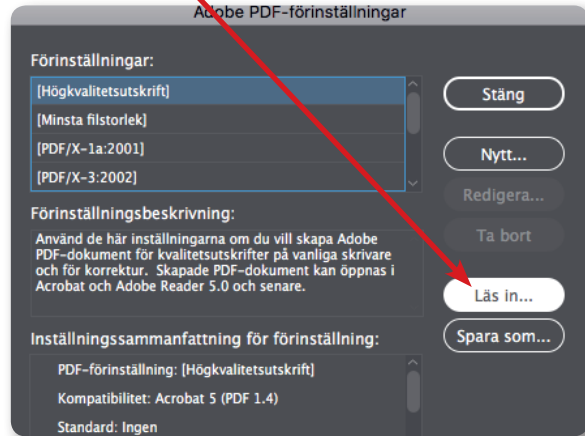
Adobe PDF-förinställningar

Förinställningar:

[Högkvalitetsutskrift]

[Minsta filstorlek]

[PDF/X-1a:2001]

[PDF/X-3:2002]

Stäng

Nytt...

Redigera...

Ta bort

Förinställningsbeskrivning:

Använd de här inställningarna om du vill skapa Adobe PDF-dokument för kvalitetsutskrifter på vanliga skrivare och för korrektur. Skapade PDF-dokument kan öppnas i Acrobat och Adobe Reader 5.0 och senare.

Läs in...

Spara som...

Inställningssammanfattning för förinställning:

PDF-förinställning: [Högkvalitetsutskrift]

Kompatibilitet: Acrobat 5 (PDF 1.4)

Standard: Ingen